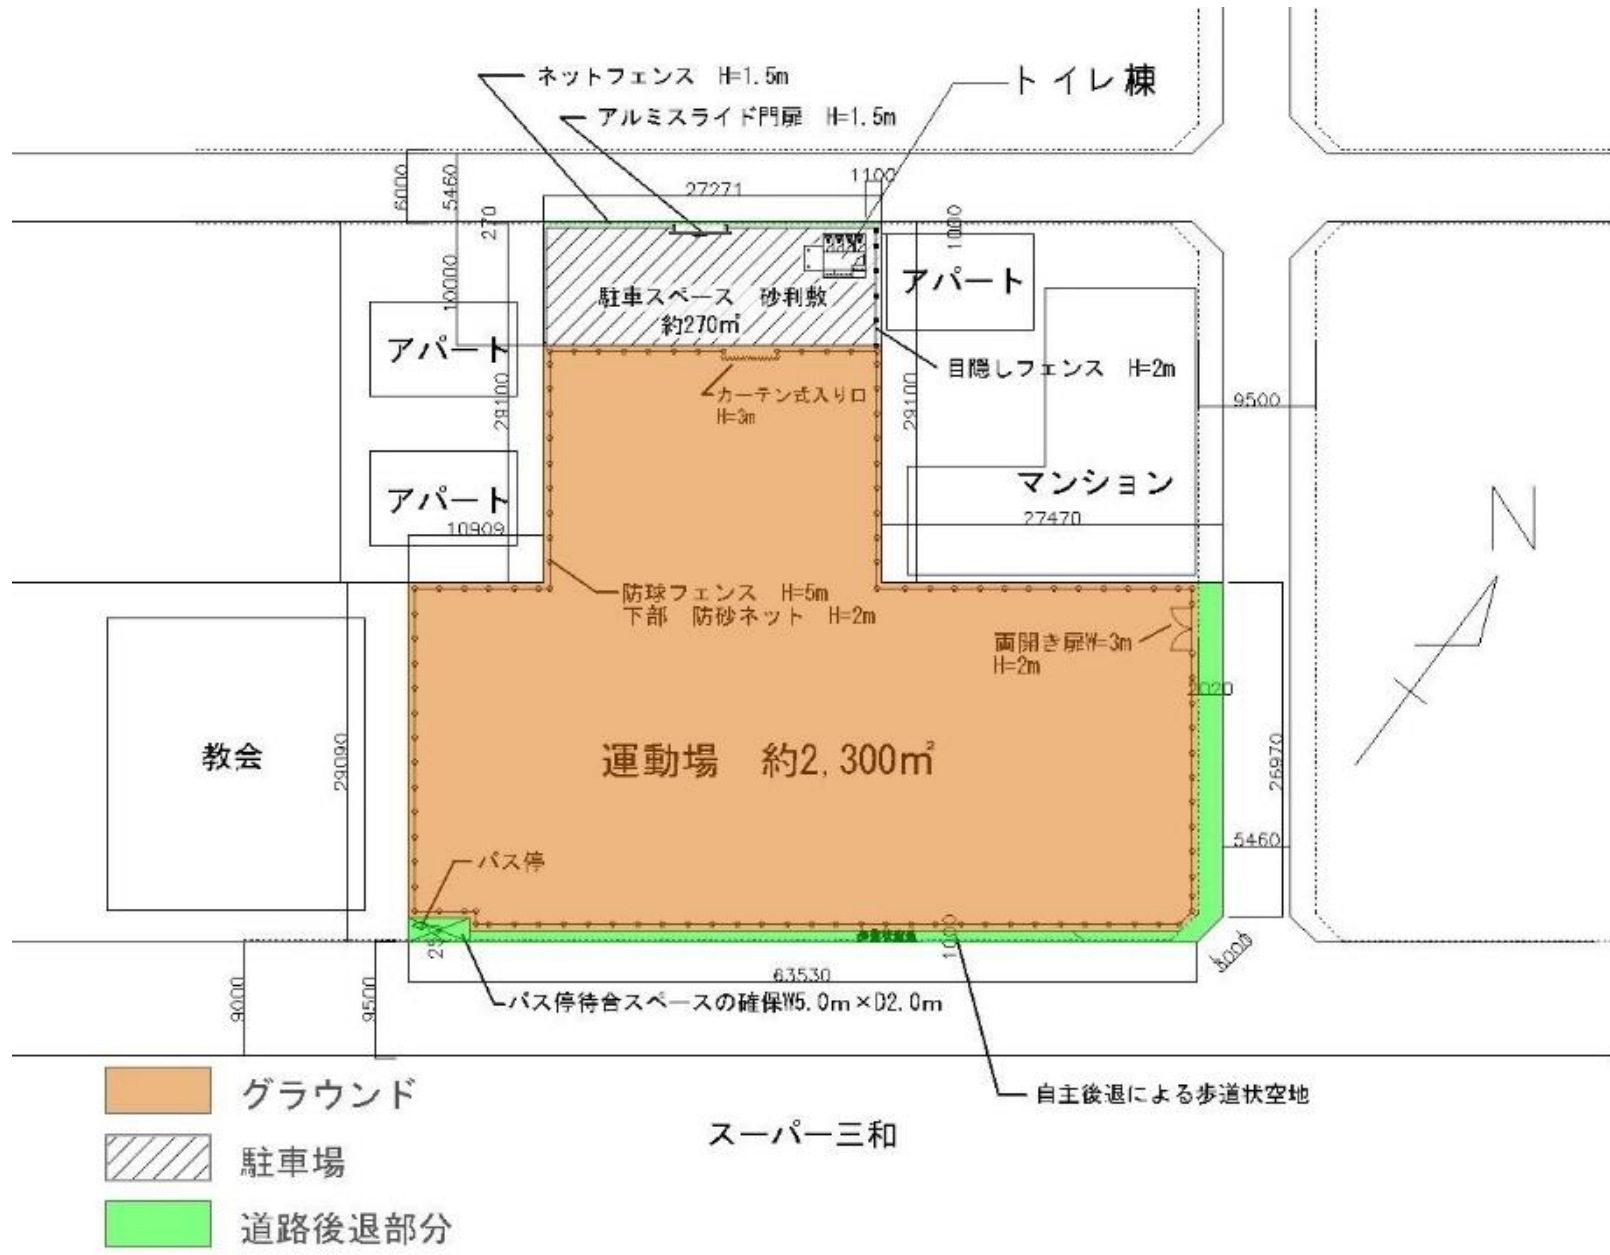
ネットフェンス H=1.5m
アルミスライド門扉 H=1.5m
トイレ棟
6000
5460
27271
1100
270
1000
10000
駐車スペース 砂利敷
約270㎡
アパート
アパート
カーテン式入り口
H=3m
目隠しフェンス H=2m
29100
29100
9500
アパート
マンション
10909
27470
N
防球フェンス H=5m
下部 防砂ネット H=2m
両開き扉W=3m
H=2m
2020
教会
29090
運動場 約2,300㎡
26970
5460
バス停
250
1000
63530
3000
9000
9500
バス停待合スペースの確保W5.0m×D2.0m
グラウンド
駐車場
道路後退部分
自主後退による歩道状空地
スーパー三和